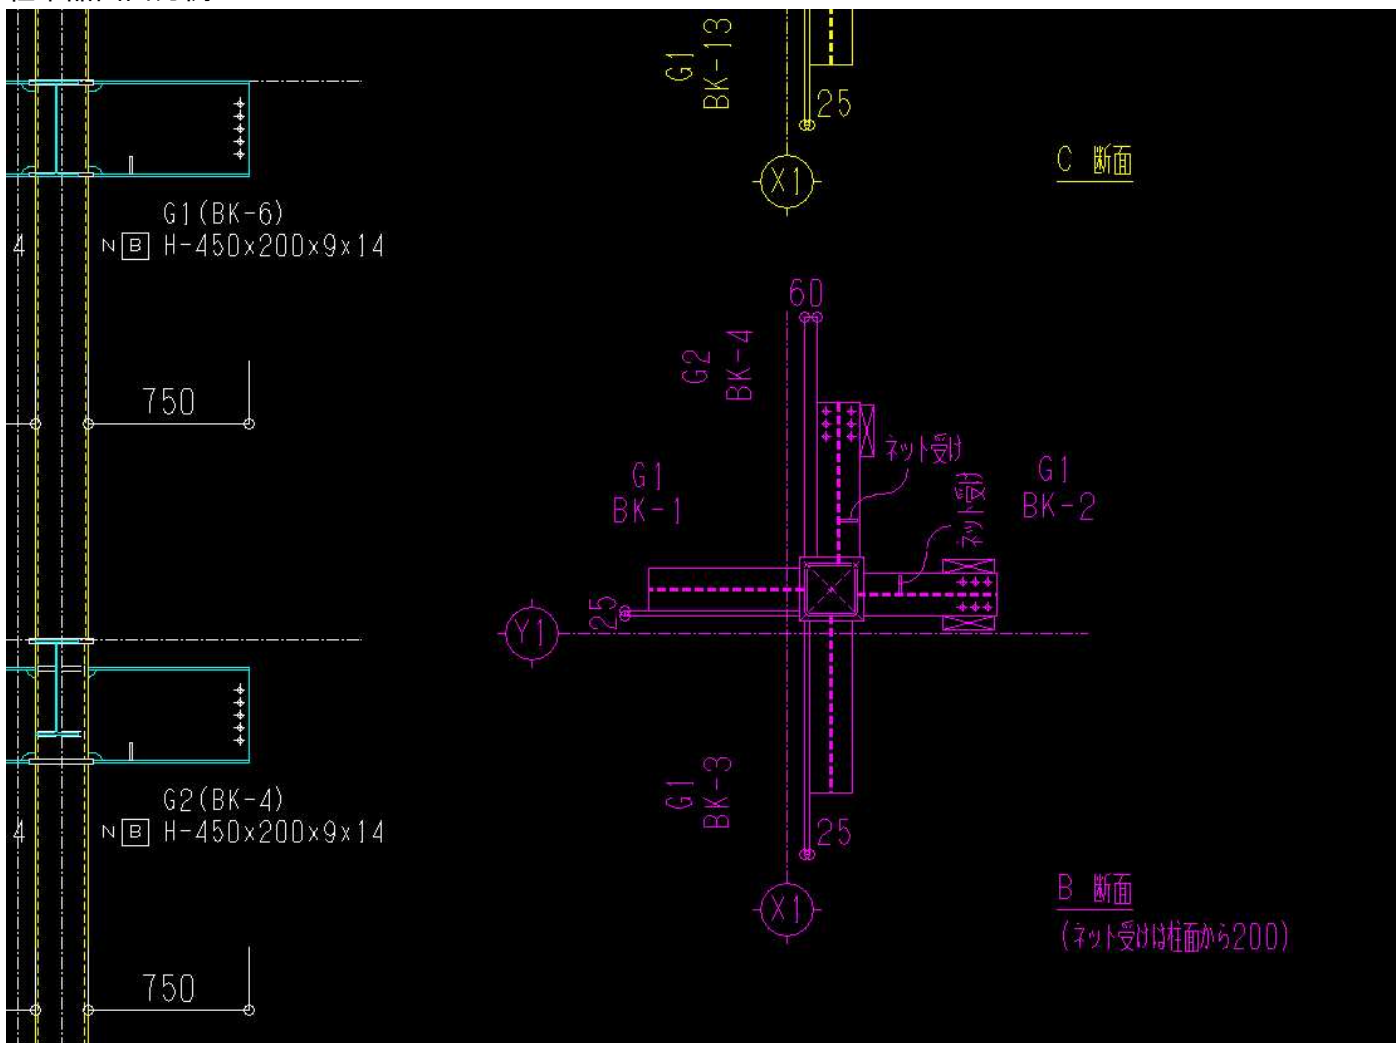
G1
BK-13

25

X1

C 断面

G1(BK-6)
4
N B H-450x200x9x14

60

G2
BK-4

750

ネット受け

G1
BK-1

ネット受け

G1
BK-2

Y1

25

G2(BK-4)
4
N B H-450x200x9x14

G1
BK-3

25

X1

B 断面
(ネット受けは柱面から200)

750